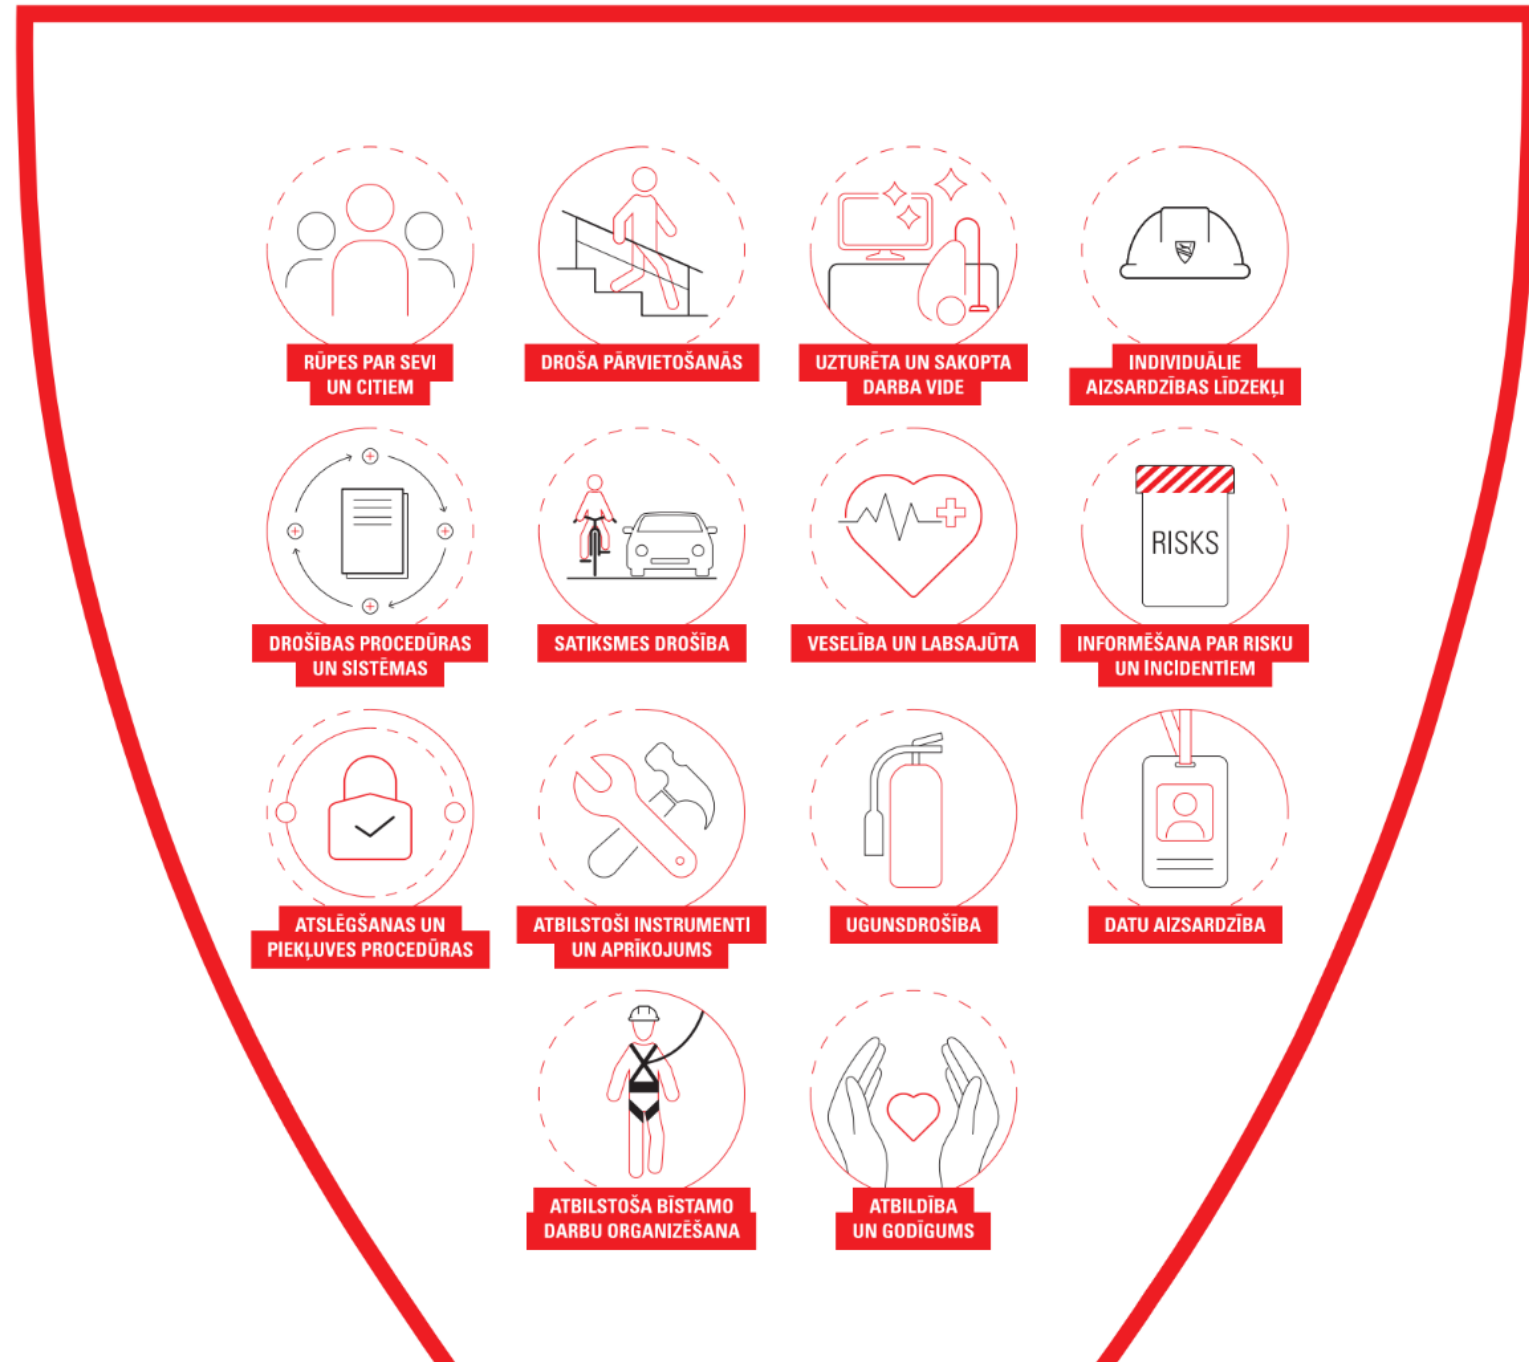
RŪPES PAR SEVI UN CITIEM

DROŠA PĀRVIETOŠANĀS

UZTURĒTA UN SAKOPTA DARBA VIDE

INDIVIDUĀLIE AIZSARDZĪBAS LĪDZEKĻI

DROŠĪBAS PROCEDŪRAS UN SISTĒMAS

SATIKSMES DROŠĪBA

VESELĪBA UN LABSAJŪTA

RISKS

INFORMĒŠANA PAR RISKU UN INCIDENTIEM

ATSLĒGŠANAS UN PIEKĻUVES PROCEDŪRAS

ATBILSTOŠI INSTRUMENTI UN APRĪKOJUMS

UGUNSDROŠĪBA

DATU AIZSARDZĪBA

ATBILSTOŠA BĪSTAMO DARBU ORGANIZĒŠANA

ATBILDĪBA UN GODĪGUMS